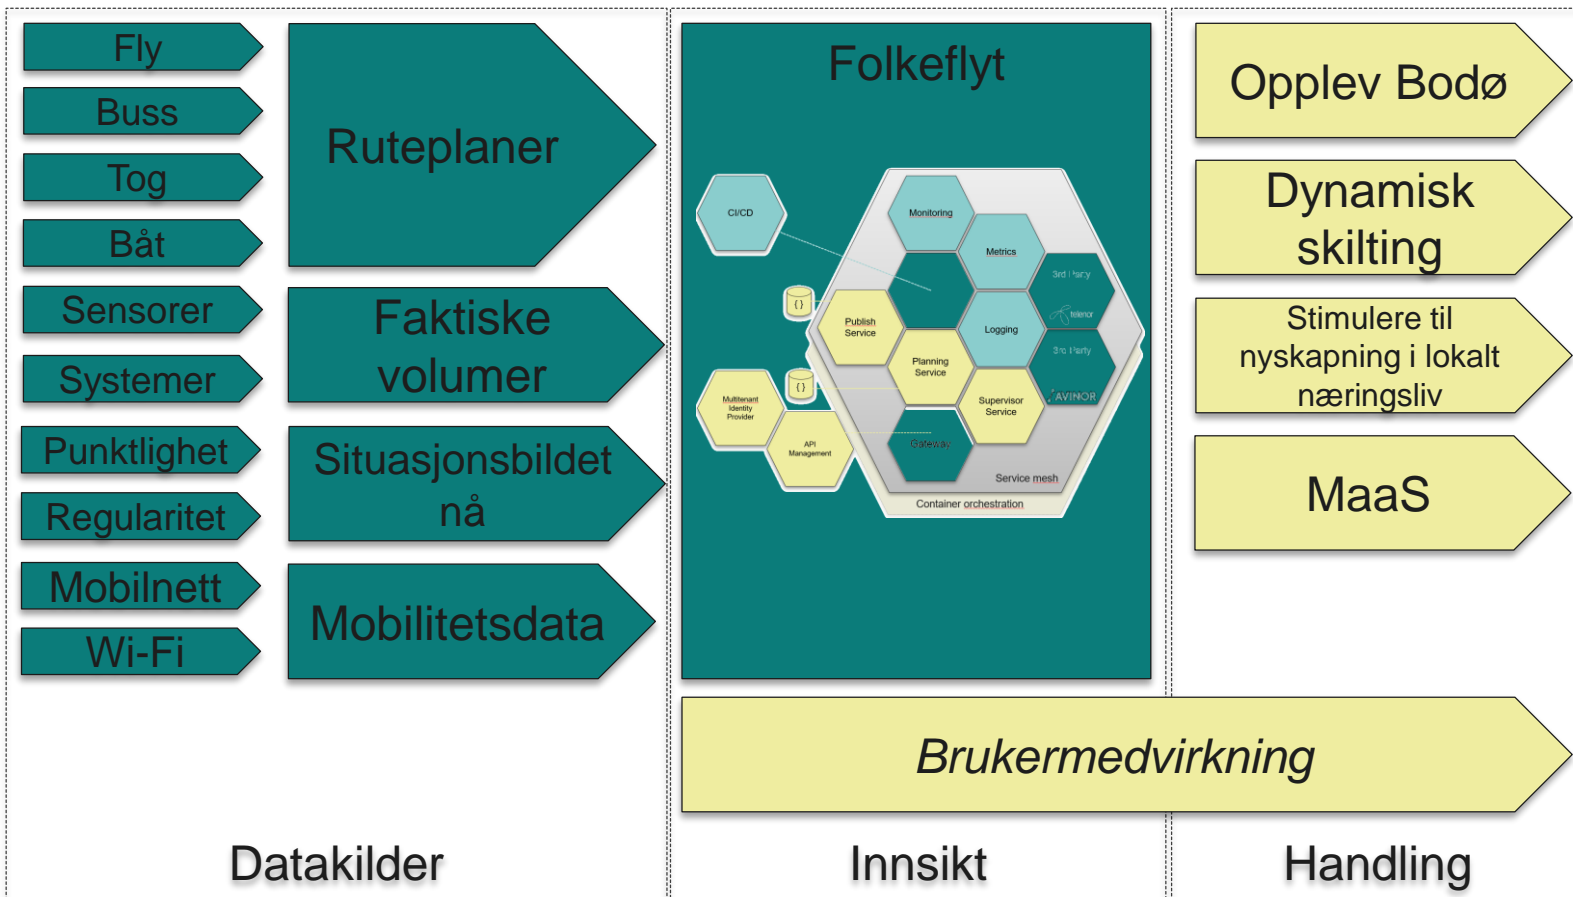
Fly

Buss

Tog

Båt

Sensorer

Systemer

Punktlighet

Regularitet

Mobilnett

Wi-Fi

Ruteplaner

Faktiske volumer

Situasjonsbildet nå

Mobilitetsdata

Folkeflyt

CI/CD

Monitoring

Metrics

3rd Party

telenor

Publish Service

Logging

3rd Party

Planning Service

AVINOR

Multitenant Identity Provider

Supervisor Service

API Management

Gateway

Service mesh

Container orchestration

Opplev Bodø

Dynamisk skilting

Stimulere til nyskapning i lokalt næringsliv

MaaS

Brukermedvirkning

Datakilder

Innsikt

Handling